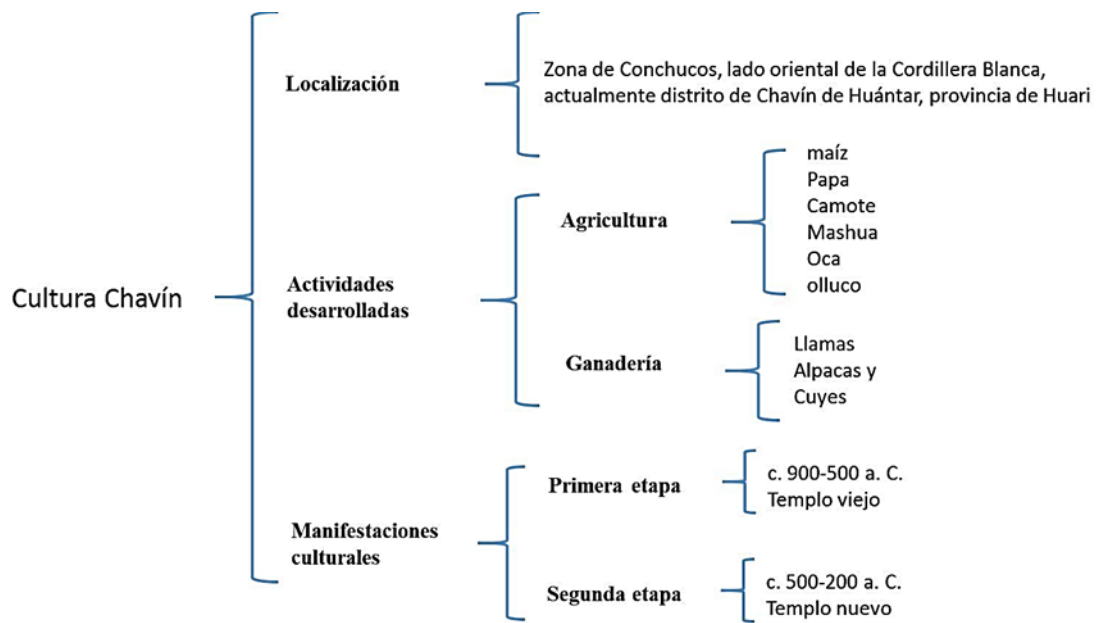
Cultura Chavín

Localización

Zona de Conchucos, lado oriental de la Cordillera Blanca, actualmente distrito de Chavín de Huántar, provincia de Huari

Actividades desarrolladas

Agricultura

maíz
Papa
Camote
Mashua
Oca
olluco

Ganadería

Llamas
Alpacas y
Cuyes

Manifestaciones culturales

Primera etapa

c. 900-500 a. C.
Templo viejo

Segunda etapa

c. 500-200 a. C.
Templo nuevo